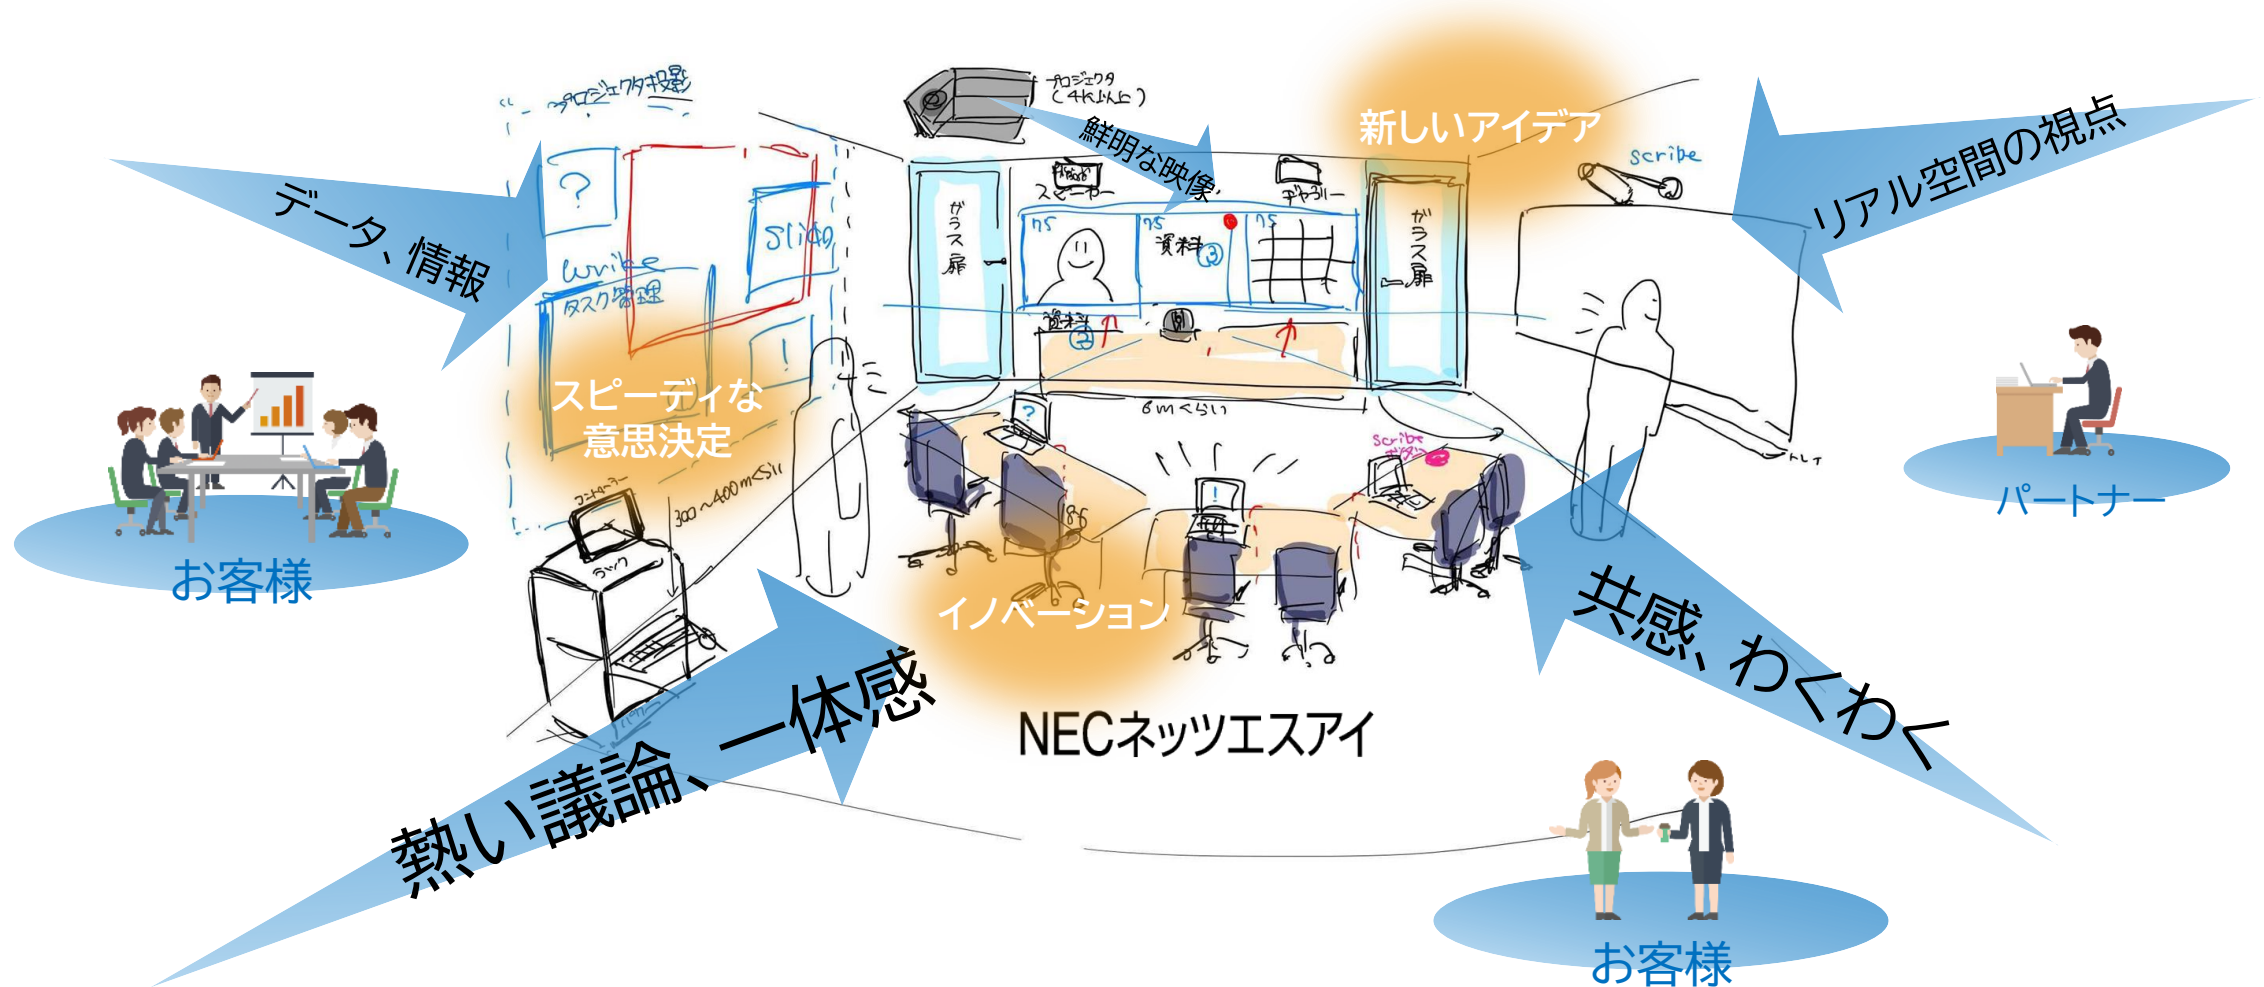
プロジェクタ投影

プロジェクタ（4K以上）

鮮明な映像

新しいアイデア

Scribe

リアル空間の視点

データ、情報

?

Slide

Write

タスク管理

ガラス扉

スピーカー

ギャラリー

スピーディな
意思決定

資料

ガラス扉

6mくらい

300〜400mくらい

Scribe

お客様

パートナー

イノベーション

共感、わくわく

熱い議論、一体感

NECネッツエスアイ

お客様